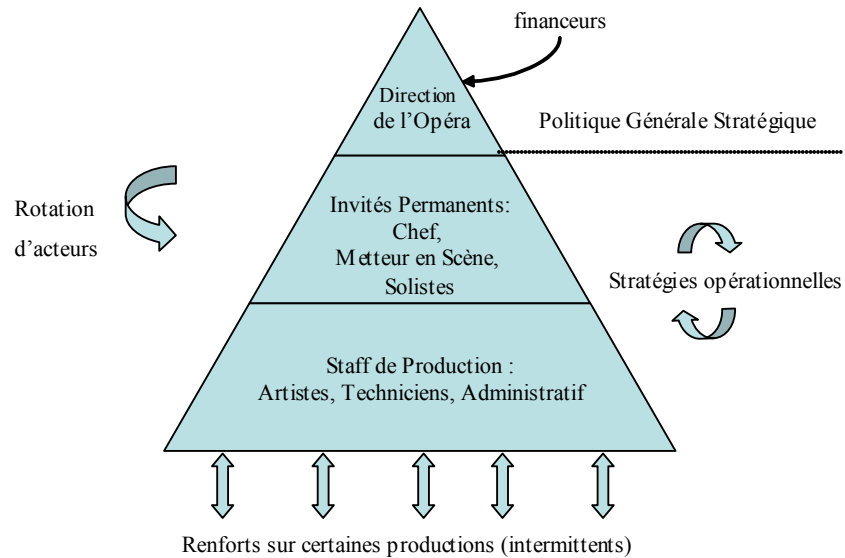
financeurs

Direction de l'Opéra

Politique Générale Stratégique

Rotation d'acteurs

Invités Permanents: Chef, Metteur en Scène, Solistes

Stratégies opérationnelles

Staff de Production : Artistes, Techniciens, Administratif

Renforts sur certaines productions (intermittents)